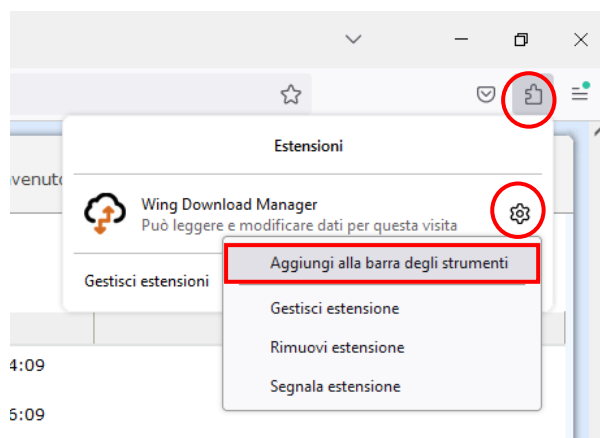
Estensioni

venuto

Wing Download Manager
Può leggere e modificare dati per questa visita

Gestisci estensioni

Aggiungi alla barra degli strumenti

Gestisci estensione

Rimuovi estensione

Segnala estensione

4:09

5:09